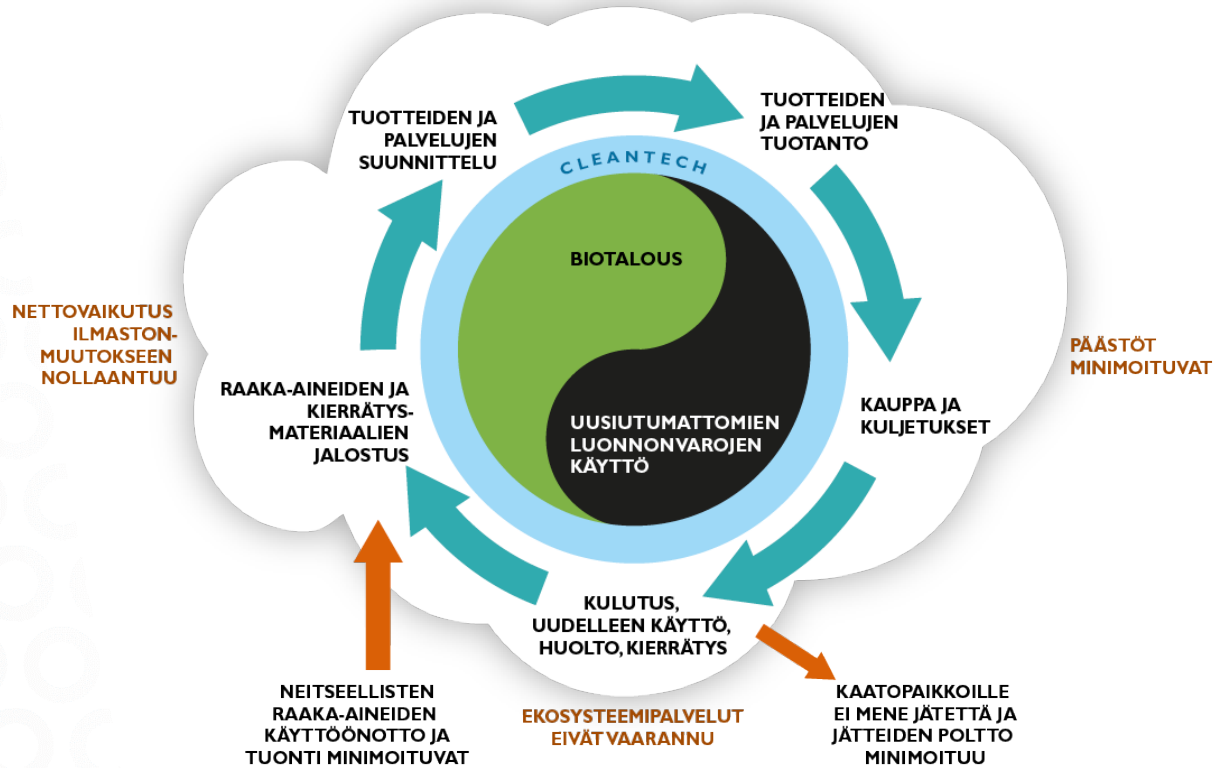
TUOTTEIDEN JA PALVELUJEN SUUNNITTELU

TUOTTEIDEN JA PALVELUJEN TUOTANTO

CLEANTECH

BIOTALOUS

UUSIUTUMATTOMIEN LUONNONVAROJEN KÄYTTÖ

NETTOVAIKUTUS ILMASTONMUUTOKSEEN NOLLAANTUU

PÄÄSTÖT MINIMOITUVAT

RAAKA-AINEIDEN JA KIERRÄTYSMATERIAALIEN JALOSTUS

KAUPPA JA KULJETUKSET

KULUTUS, UUDELLEEN KÄYTTÖ, HUOLTO, KIERRÄTYS

NEITSEELLISTEN RAAKA-AINEIDEN KÄYTTÖÖNOTTO JA TUONTI MINIMOITUVAT

EKOSYSTEEMIPALVELUT EIVÄT VAARANNU

KAATOPAIKOILLE EI MENE JÄTETTÄ JA JÄTTEIDEN POLTTO MINIMOITUU